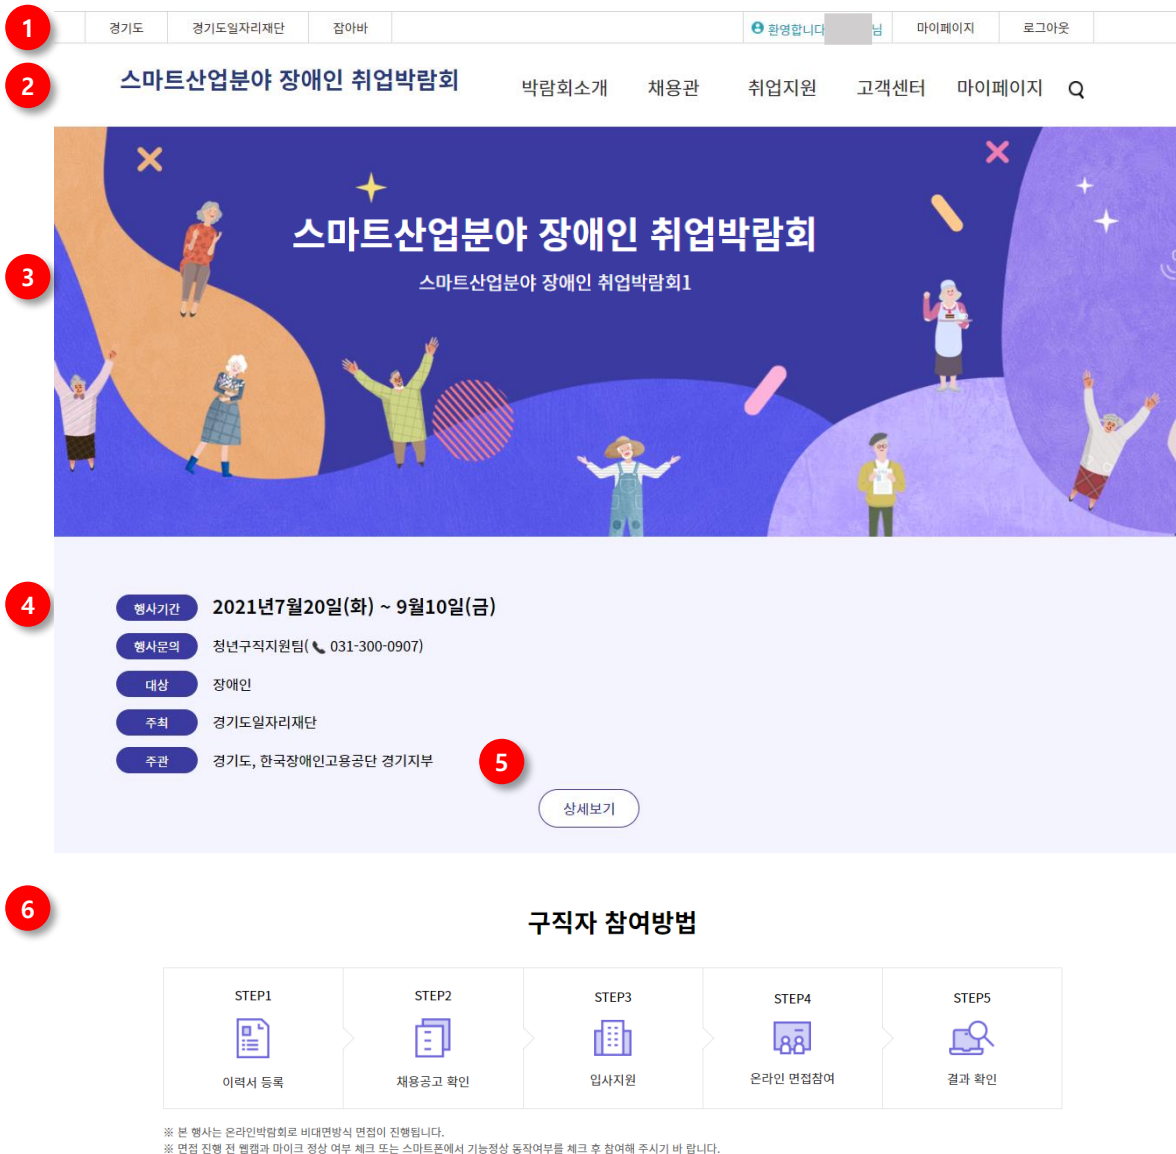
1
경기도 경기도일자리재단 잡아바
환영합니다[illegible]님 마이페이지 로그아웃

2
스마트산업분야 장애인 취업박람회
박람회소개 채용관 취업지원 고객센터 마이페이지

3
스마트산업분야 장애인 취업박람회
스마트산업분야 장애인 취업박람회1

4
행사기간 2021년7월20일(화) ~ 9월10일(금)
행사문의 청년구직지원팀( 031-300-0907)
대상 장애인
주최 경기도일자리재단
주관 경기도, 한국장애인고용공단 경기지부

5
상세보기

6
구직자 참여방법

| STEP1 | STEP2 | STEP3 | STEP4 | STEP5 |
|---|---|---|---|---|
| 이력서 등록 | 채용공고 확인 | 입사지원 | 온라인 면접참여 | 결과 확인 |

※ 본 행사는 온라인박람회로 비대면방식 면접이 진행됩니다.
※ 면접 진행 전 웹캠과 마이크 정상 여부 체크 또는 스마트폰에서 기능정상 동작여부를 체크 후 참여해 주시기 바 랍니다.